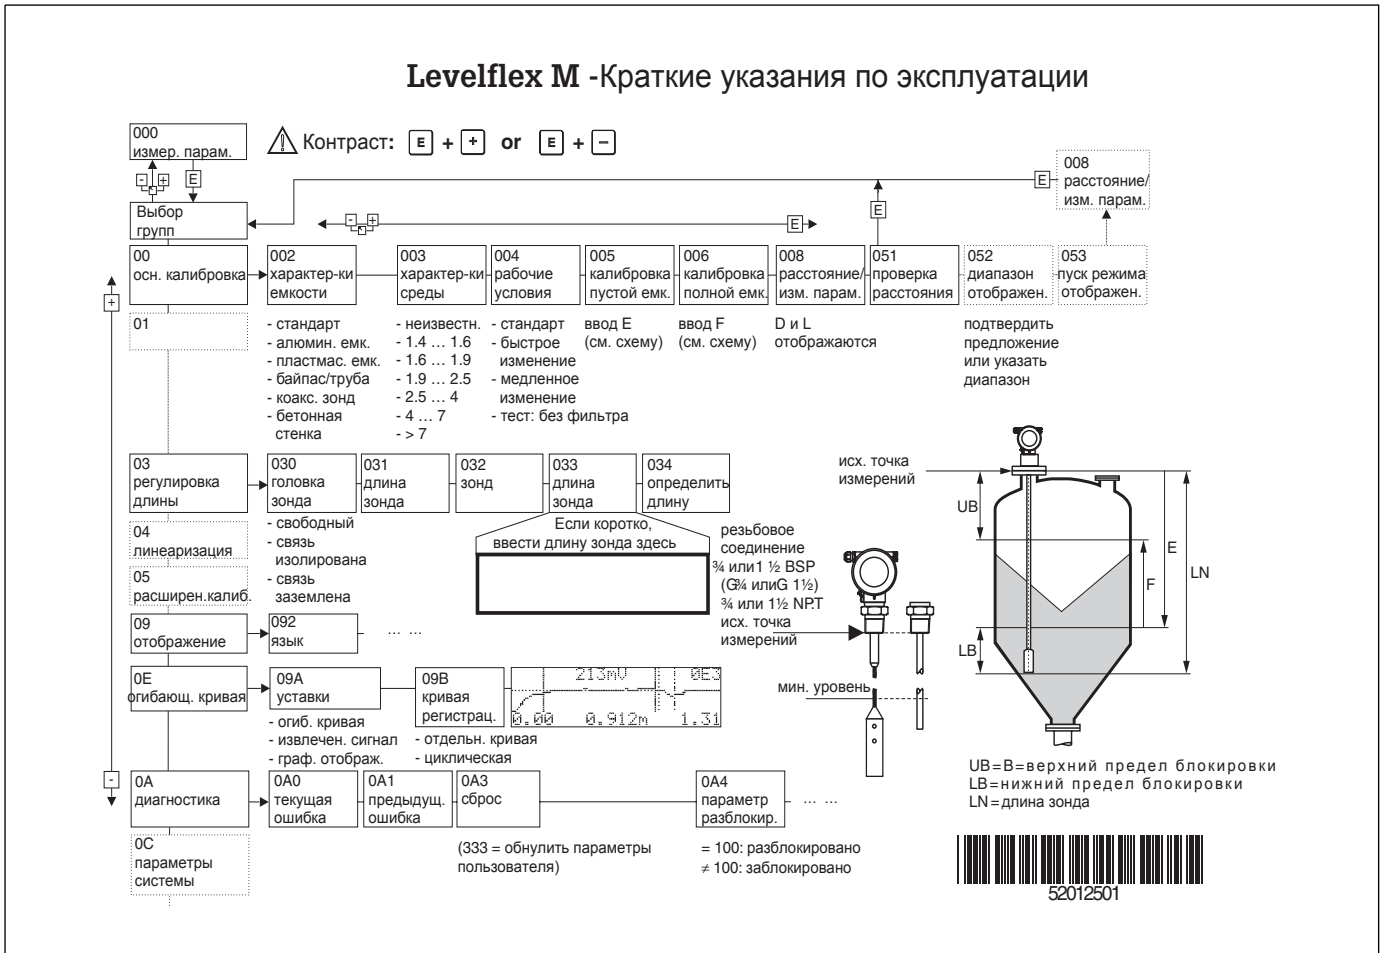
Levelflex M -Краткие указания по эксплуатации

000
измер. парам.

Контраст: E + + or E + −

008
расстояние/
изм. парам.

Выбор
групп

E

E

00
осн. калибровка

002
характер-ки
емкости

003
характер-ки
среды

004
рабочие
условия

005
калибровка
пустой емк.

006
калибровка
полной емк.

008
расстояние/
изм. парам.

051
проверка
расстояния

052
диапазон
отображен.

053
пуск режима
отображен.

01

- стандарт
- алюмин. емк.
- пластмас. емк.
- байпас/труба
- коакс. зонд
- бетонная стенка

- неизвестн.
- 1.4 … 1.6
- 1.6 … 1.9
- 1.9 … 2.5
- 2.5 … 4
- 4 … 7
- > 7

- стандарт
- быстрое изменение
- медленное изменение
- тест: без фильтра

ввод E
(см. схему)

ввод F
(см. схему)

D и L
отображаются

подтвердить
предложение
или указать
диапазон

03
регулировка
длины

030
головка
зонда

031
длина
зонда

032
зонд

033
длина
зонда

034
определить
длину

- свободный
- связь изолирована
- связь заземлена

Если коротко,
ввести длину зонда здесь

04
линеаризация

05
расширен.калиб.

09
отображение

092
язык

… …

0E
огибающ. кривая

09A
уставки

09B
кривая
регистрац.

213mU 0E3
0.00 0.912m 1.31

- огиб. кривая
- извлечен. сигнал
- граф. отображ.

- отдельн. кривая
- циклическая

0A
диагностика

0A0
текущая
ошибка

0A1
предыдущ.
ошибка

0A3
сброс

0A4
параметр
разблокир.

… …

0C
параметры
системы

(333 = обнулить параметры
пользователя)

= 100: разблокировано
≠ 100: заблокировано

резьбовое
соединение
¾ или1 ½ BSP
(G¾ илиG 1½)
¾ или 1½ NPT
исх. точка
измерений

мин. уровень

исх. точка
измерений

UB
E
F
LN
LB

UB=B=верхний предел блокировки
LB=нижний предел блокировки
LN=длина зонда

52012501